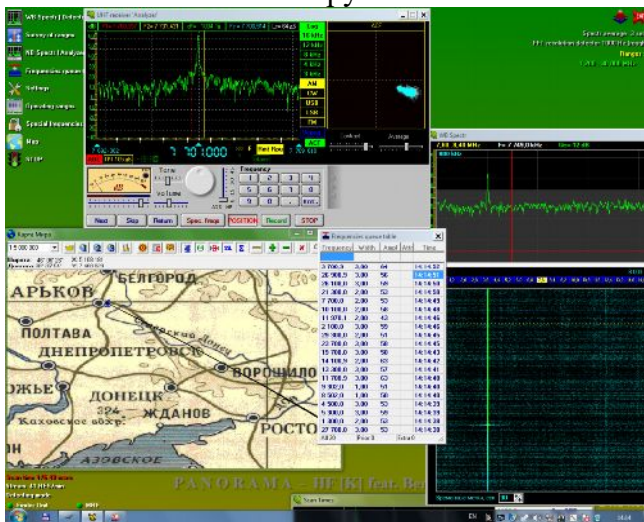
WB Spectr | Detecti
Survey of ranges
WB Spectr | Analyzer
Frequencies queue
Settings
Operating ranges
Special frequencies
Map
STOP

UHF receiver Analyzer

Sqe
16 kHz
12 kHz
8 kHz
6 kHz
3 kHz
AM
CW
USB
LSB
FM

Control
Average

7 701000

Tone
Volume
Frequency
1 2 3
4 5 6
7 8 9
0

Next Skip Return Spec. Freqs POSITION Record STOP

Карта Мира
15 000 000

АРЬКОВ
БЕЛГОРОД
ПОЛТАВА
ДНЕПРОПЕТРОВСК
ВОРОШИЛО
ОЖЬЕ
ДОНЕЦК
324
ЖДАНОВ
РОСТО
Каховское вдхр.
АЗОВСКОЕ

Frequencies queue table
| Frequency | Width | Ampl | Att | Time |
|---|---|---|---|---|
| 3 700.0 | 3.00 | 64 | | 14:14:50 |
| 26 900.0 | 3.00 | 56 | | 14:14:50 |
| 26 100.0 | 3.00 | 56 | | 14:14:50 |
| 21 300.0 | 3.00 | 53 | | 14:14:49 |
| 7 700.0 | 3.00 | 53 | | 14:14:48 |
| 10 100.0 | 3.00 | 54 | | 14:14:47 |
| 11 970.1 | 3.00 | 62 | | 14:14:46 |
| 2 100.0 | 3.00 | 55 | | 14:14:45 |
| 29 900.0 | 3.00 | 51 | | 14:14:45 |
| 22 700.0 | 3.00 | 58 | | 14:14:45 |
| 15 700.0 | 3.00 | 54 | | 14:14:43 |
| 14 700.0 | 3.00 | 60 | | 14:14:42 |
| 12 300.0 | 3.00 | 57 | | 14:14:41 |
| 11 700.0 | 3.00 | 62 | | 14:14:40 |
| 9 300.0 | 3.00 | 51 | | 14:14:40 |
| 8 900.0 | 3.00 | 58 | | 14:14:40 |
| 4 500.0 | 3.00 | 53 | | 14:14:39 |
| 5 300.0 | 3.00 | 56 | | 14:14:39 |
| 1 300.0 | 3.00 | 52 | | 14:14:38 |
| 27 100.0 | 3.00 | 50 | | 14:14:38 |

WB Spectr

PANORAMA — HE [K] feat. Be

Scan Survey